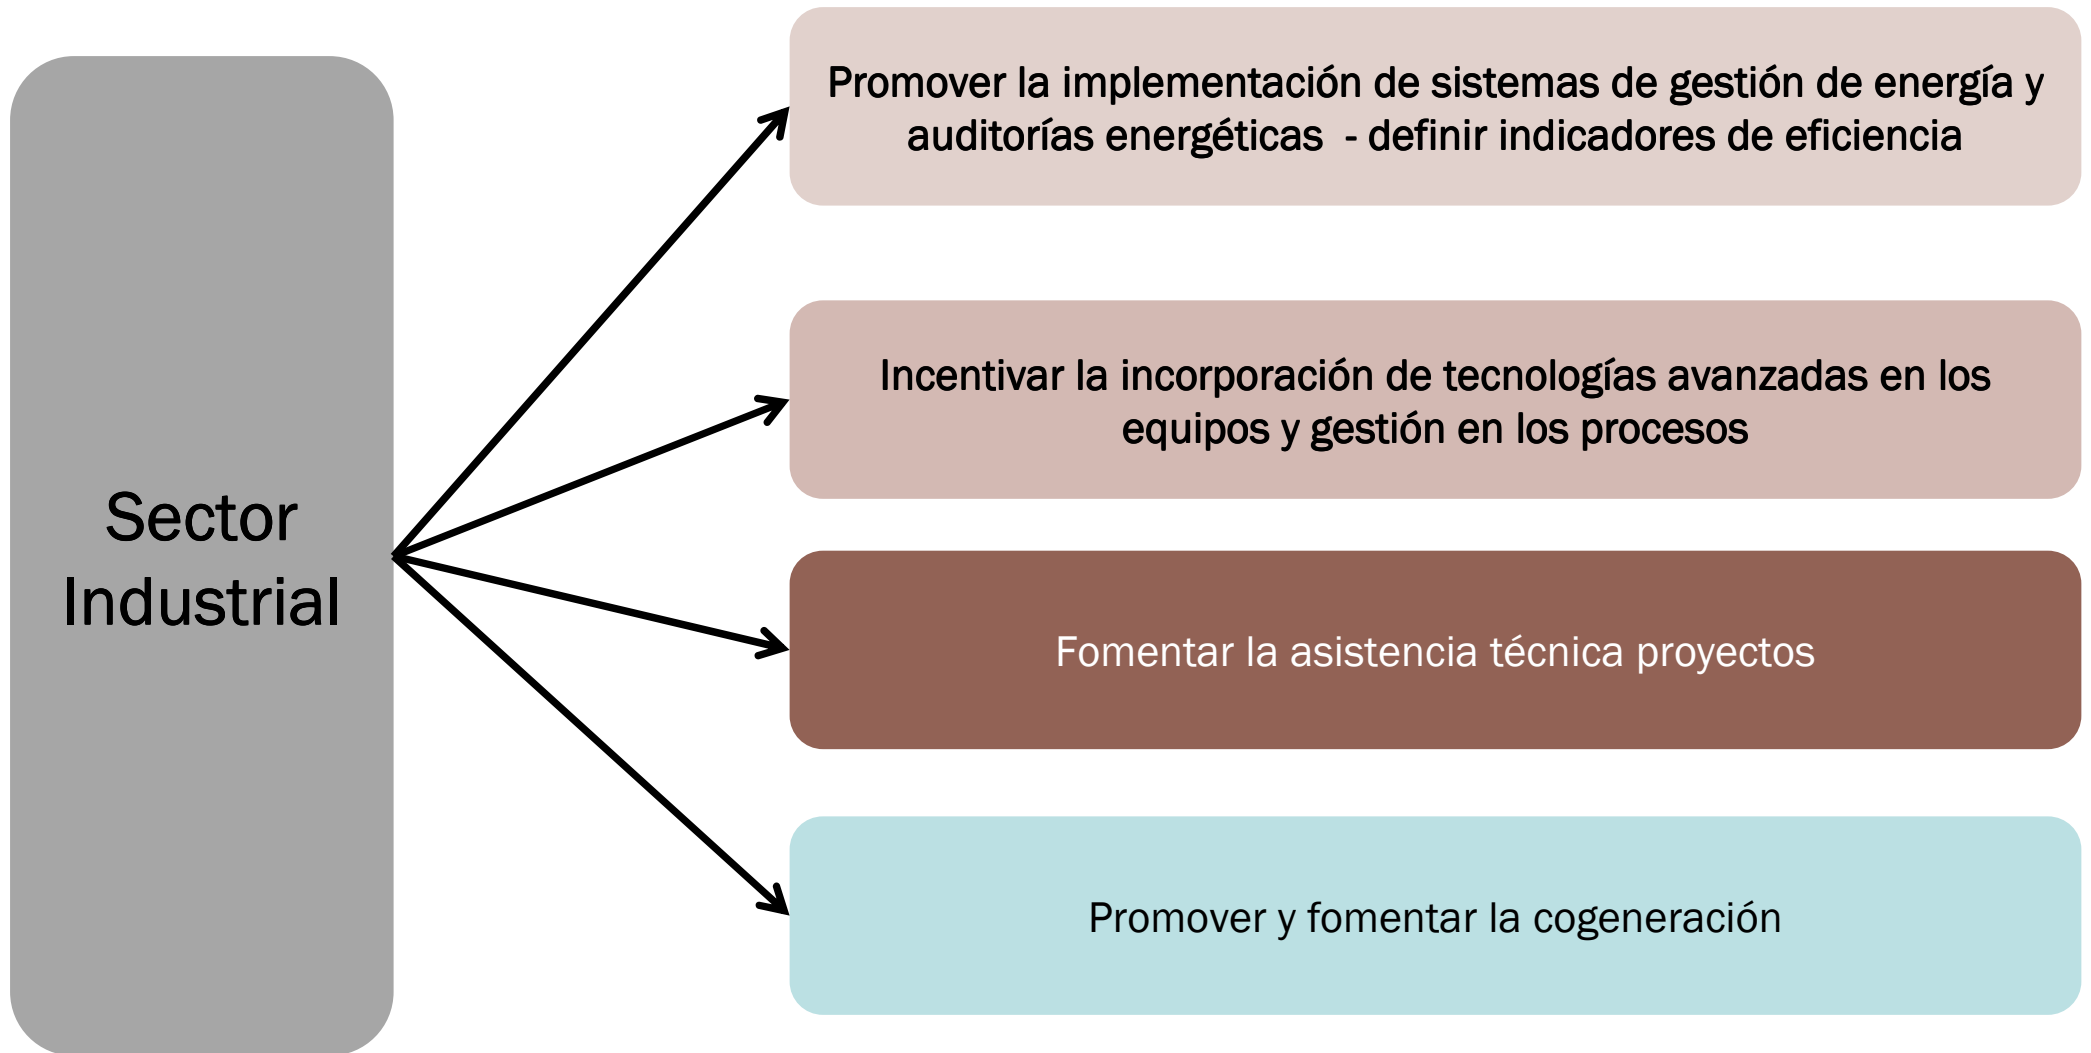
Sector Industrial

Promover la implementación de sistemas de gestión de energía y auditorías energéticas  - definir indicadores de eficiencia

Incentivar la incorporación de tecnologías avanzadas en los equipos y gestión en los procesos

Fomentar la asistencia técnica proyectos

Promover y fomentar la cogeneración